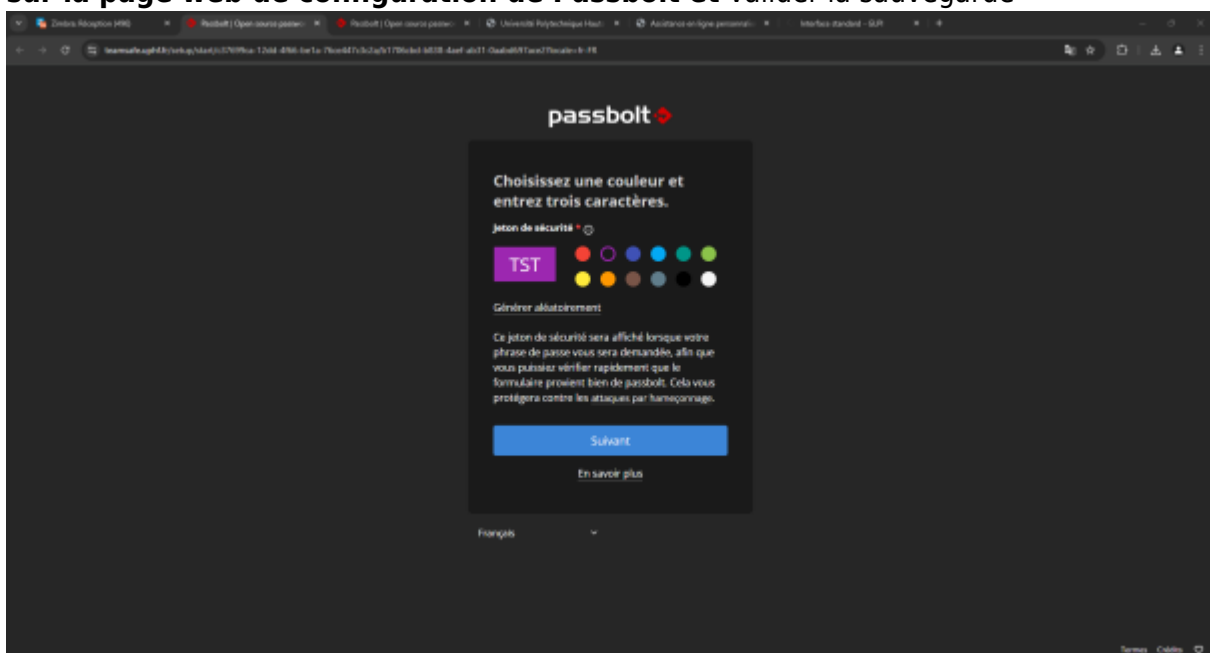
sur la page web de configuration de Passbolt et valider la sauvegarde

Zimbra: Réception (498) | Passbolt | Open source passw | Passbolt | Open source passw | Université Polytechnique Haut | Assistance en ligne personnalis | Interface standard - SLPI

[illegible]

passbolt

Choisissez une couleur et entrez trois caractères.

Jeton de sécurité *

TST

Générer aléatoirement

Ce jeton de sécurité sera affiché lorsque votre phrase de passe vous sera demandée, afin que vous puissiez vérifier rapidement que le formulaire provient bien de passbolt. Cela vous protégera contre les attaques par hameçonnage.

Suivant

En savoir plus

Français

Termes Crédits